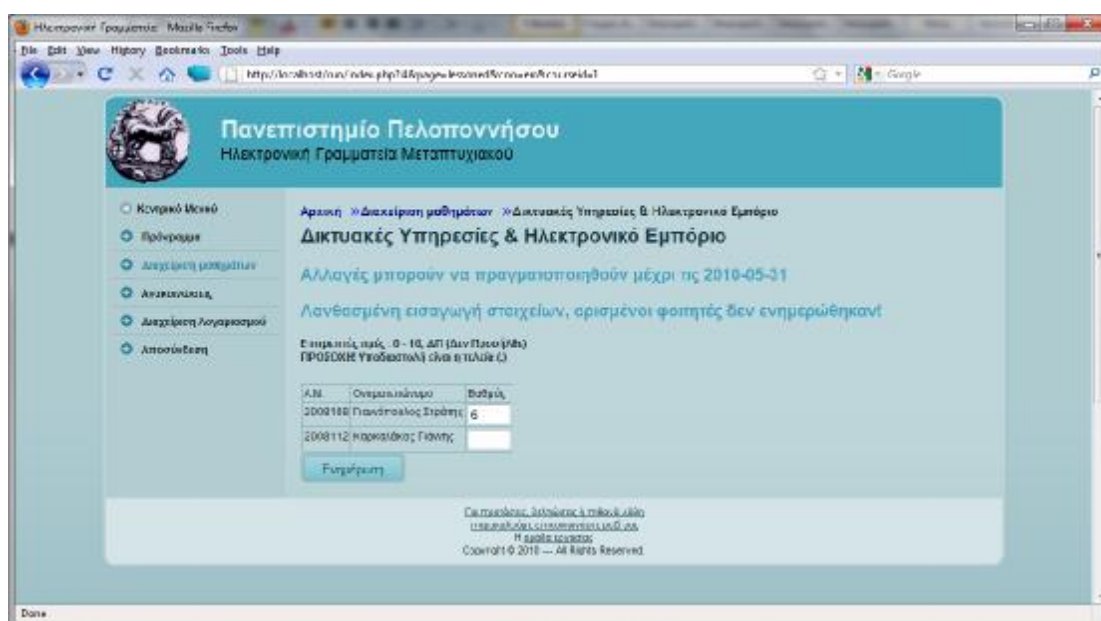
Ηλεκτρονική Γραμματεία - Mozilla Firefox

File Edit View History Bookmarks Tools Help

http://localhost/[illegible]/index.php?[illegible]

Google

Πανεπιστήμιο Πελοποννήσου
Ηλεκτρονική Γραμματεία Μεταπτυχιακού

Κεντρικό Μενού
Πρόγραμμα
Διαχείριση μαθημάτων
Ανακοινώσεις
Διαχείριση Λογαριασμού
Αποσύνδεση

Αρχική » Διαχείριση μαθημάτων » Δικτυακές Υπηρεσίες & Ηλεκτρονικό Εμπόριο

Δικτυακές Υπηρεσίες & Ηλεκτρονικό Εμπόριο

Αλλαγές μπορούν να πραγματοποιηθούν μέχρι τις 2010-05-31

Λανθασμένη εισαγωγή στοιχείων, ορισμένοι φοιτητές δεν ενημερώθηκαν!

Επιτρεπτές τιμές : 0 - 10, ΔΠ (Δεν Προσήλθε)
ΠΡΟΣΟΧΗ Υποδιαστολή είναι η τελεία (.)

| Α.Μ. | Ονοματεπώνυμο | Βαθμός |
|---|---|---|
| 2008108 | Γιανόπουλος Στράτης | 6 |
| 2008112 | Καρκαλάκος Γιάννης | |

Ενημέρωση

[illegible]
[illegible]
Η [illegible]
Copyright © 2010 — All Rights Reserved

Done